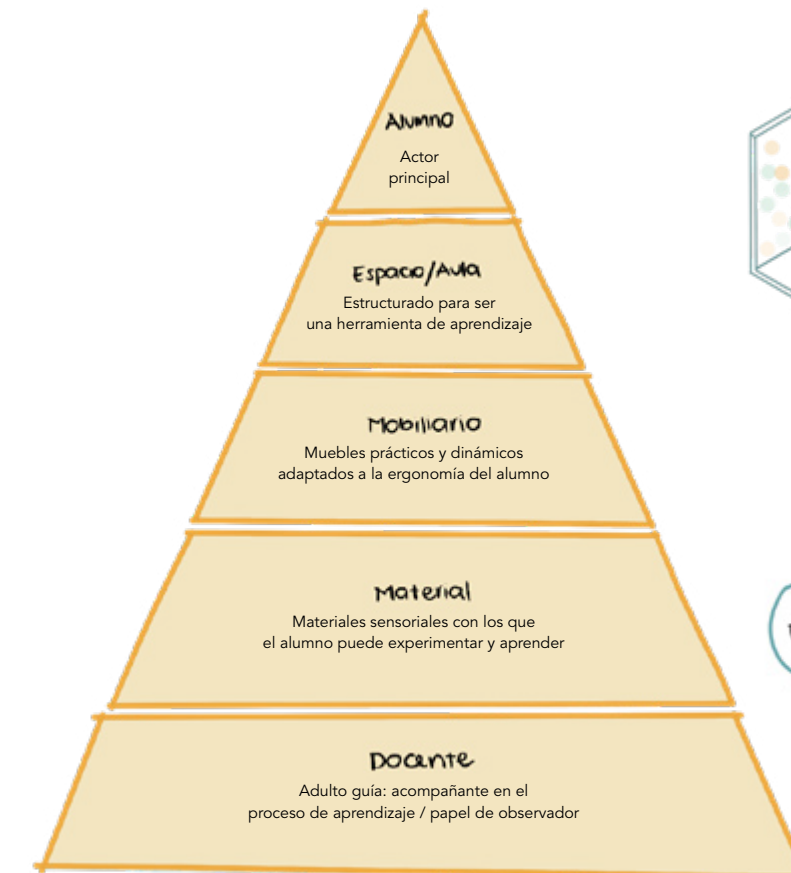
Alumno
Actor principal

Espacio/Aula
Estructurado para ser una herramienta de aprendizaje

Mobiliario
Muebles prácticos y dinámicos adaptados a la ergonomía del alumno

Material
Materiales sensoriales con los que el alumno puede experimentar y aprender

Docente
Adulto guía: acompañante en el proceso de aprendizaje / papel de observador